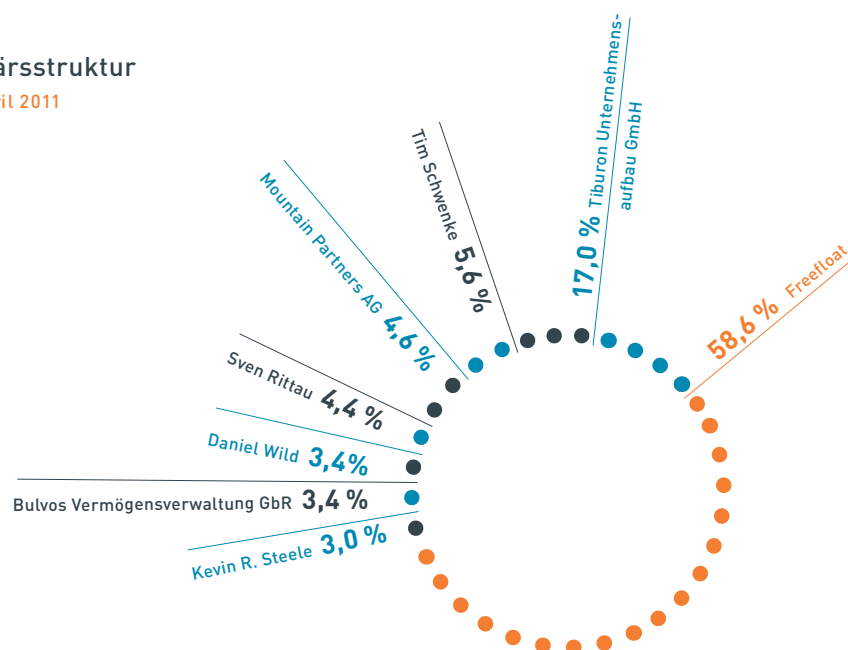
ärsstruktur
il 2011

Tiburon Unternehmensaufbau GmbH 17,0 %

Tim Schwenke 5,6 %

Mountain Partners AG 4,6 %

58,6 % Freefloat

Sven Rittau 4,4 %

Daniel Wild 3,4%

Bulvos Vermögensverwaltung GbR 3,4 %

Kevin R. Steele 3,0 %